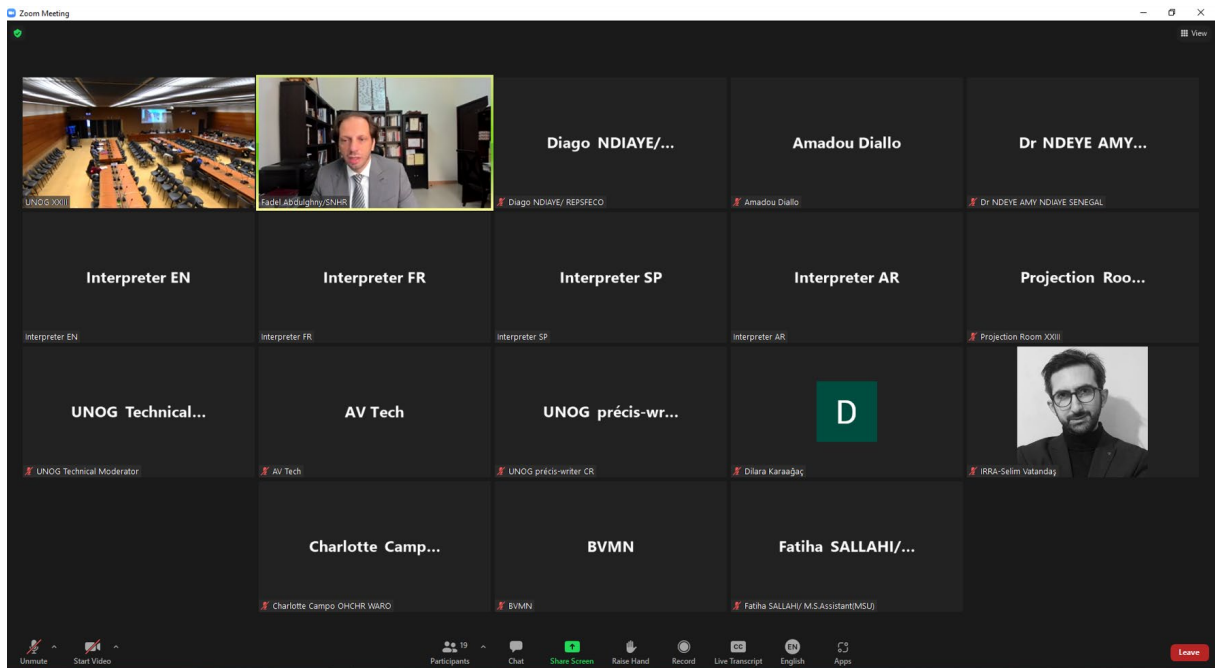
Zoom Meeting

View

UNOG XXIII

Fadel Abdulghny/SNHR

Diago NDIAYE/...

Diago NDIAYE/ REPSFECO

Amadou Diallo

Amadou Diallo

Dr NDEYE AMY...

Dr NDEYE AMY NDIAYE SENEGAL

Interpreter EN

Interpreter EN

Interpreter FR

Interpreter FR

Interpreter SP

Interpreter SP

Interpreter AR

Interpreter AR

Projection Roo...

Projection Room XXIII

UNOG Technical...

UNOG Technical Moderator

AV Tech

AV Tech

UNOG précis-wr...

UNOG précis-writer CR

D

Dilara Karaağaç

IRRA-Selim Vatandaş

Charlotte Camp...

Charlotte Campo OHCHR WARO

BVMN

BVMN

Fatiha SALLAHI/...

Fatiha SALLAHI/ M.S.Assistant(MSU)

Unmute

Start Video

19

Participants

Chat

Share Screen

Raise Hand

Record

CC

Live Transcript

EN

English

Apps

Leave